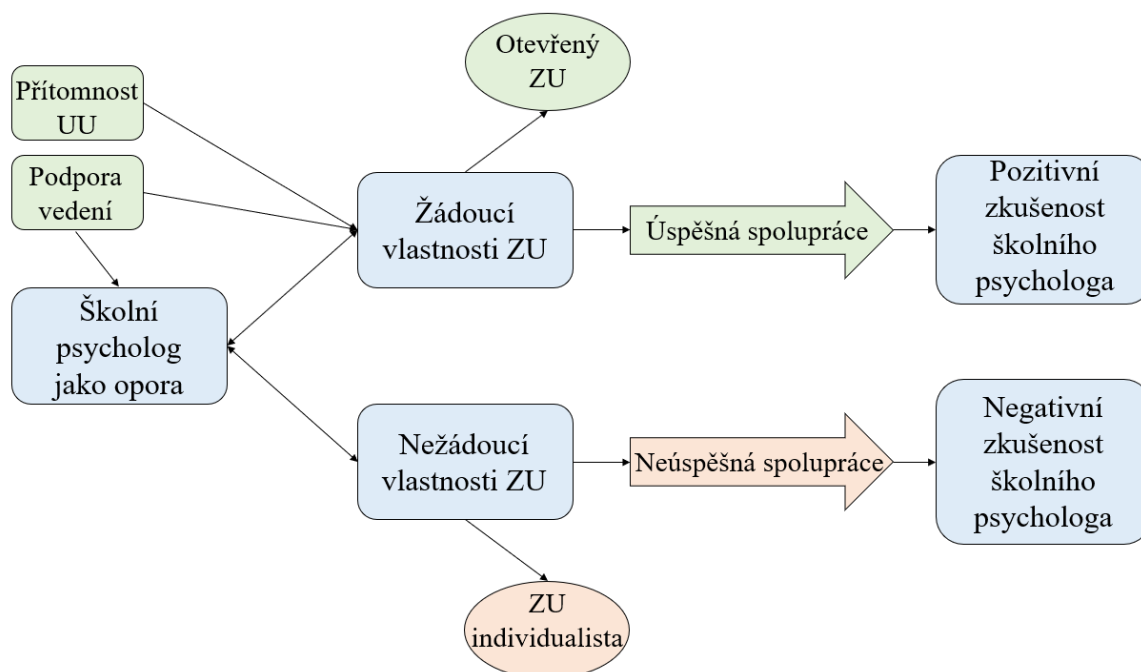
Otevřený ZU

Přítomnost UU

Podpora vedení

Žádoucí vlastnosti ZU

Úspěšná spolupráce

Pozitivní zkušenost školního psychologa

Školní psycholog jako opora

Nežádoucí vlastnosti ZU

Neúspěšná spolupráce

Negativní zkušenost školního psychologa

ZU individualista